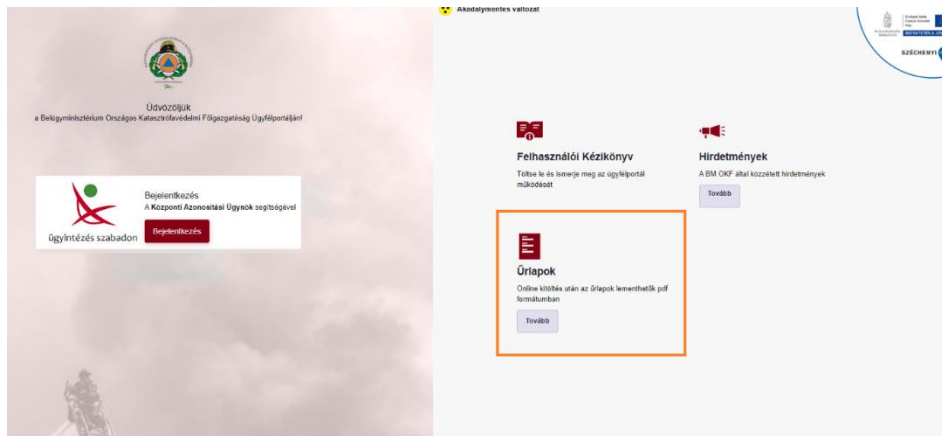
Üdvözöljük
a Belügyminisztérium Országos Katasztrófavédelmi Főigazgatóság Ügyfélportálján!

ügyintézés szabadon

Bejelentkezés
A Központi Azonosítási Ügynök segítségével

Bejelentkezés

Akadálymentes változat

SZÉCHENYI

Felhasználói Kézikönyv
Töltse le és ismerje meg az ügyfélportál működését

Hirdetmények
A BM OKF által közzétett hirdetmények

Tovább

Űrlapok
Online kitöltés után az űrlapok lementhetők pdf formátumban

Tovább